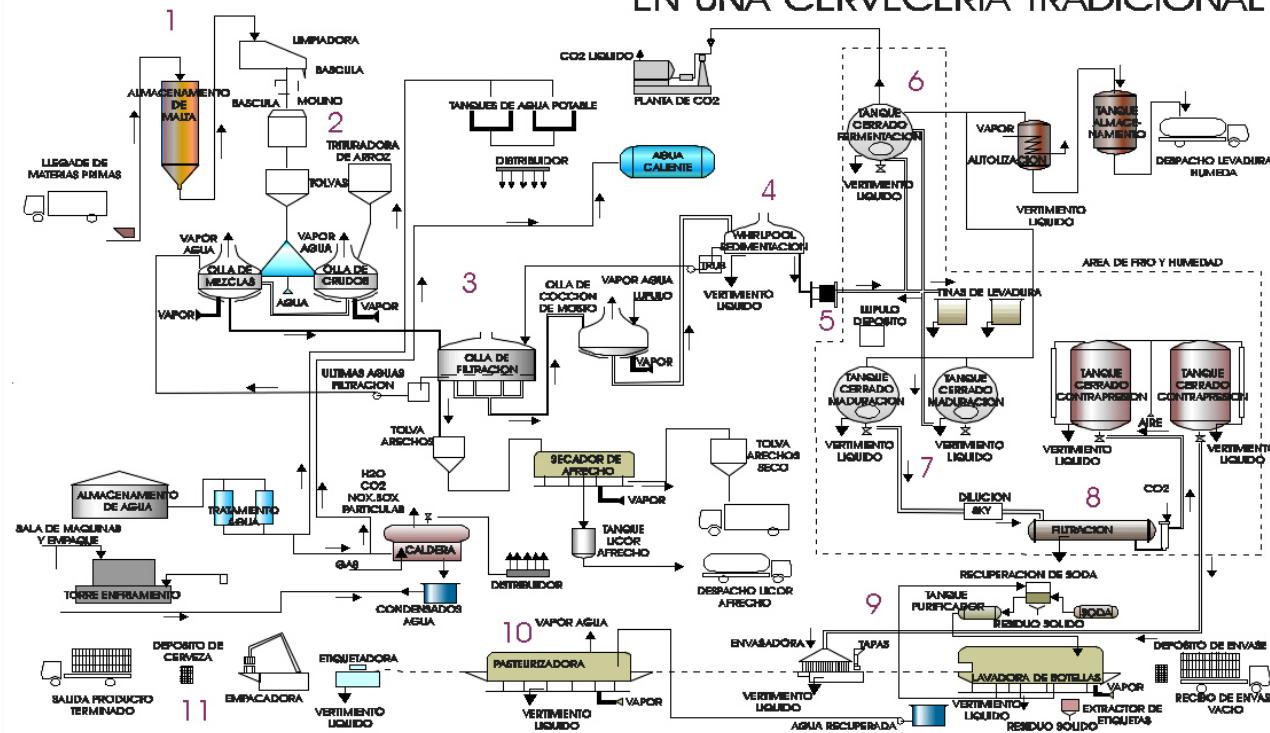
EN UNA CERVECERIA TRADICIONAL

1
LIMPIADORA
BASCULA
BASCULA
MOLINO
ALMACENAMIENTO DE MALTA
2
TRITURADORA DE ARROZ
TOLVAS
LLEGADA DE MATERIAS PRIMAS
VAPOR AGUA
VAPOR AGUA
OLLA DE MEZCLAS
OLLA DE CRUDOS
AGUA
VAPOR
VAPOR
TANQUES DE AGUA POTABLE
DISTRIBUIDOR
CO2 LIQUIDO
PLANTA DE CO2
AGUA CALIENTE
3
OLLA DE COCCION DE MOSTO
VAPOR AGUA
LUPULO
VAPOR
OLLA DE FILTRACION
ULTIMAS AGUAS FILTRACION
4
WHIRLPOOL SEDIMENTACION
TRUB
VERTIMIENTO LIQUIDO
5
6
TANQUE CERRADO FERMENTACION
VERTIMIENTO LIQUIDO
VAPOR
AUTOLIZACION
TANQUE ALMACENAMIENTO
DESPACHO LEVADURA HUMEDA
VERTIMIENTO LIQUIDO
AREA DE FRIO Y HUMEDAD
LUPULO DEPOSITO
TINAS DE LEVADURA
TANQUE CERRADO MADURACION
TANQUE CERRADO MADURACION
VERTIMIENTO LIQUIDO
VERTIMIENTO LIQUIDO
7
TANQUE CERRADO CONTRAPRESION
TANQUE CERRADO CONTRAPRESION
AIRE
VERTIMIENTO LIQUIDO
VERTIMIENTO LIQUIDO
8
CO2
DILUCION
SKY
FILTRACION
TOLVA ARECHOS
SECADOR DE AFRECHO
VAPOR
TOLVA ARECHOS SECO
TANQUE LICOR AFRECHO
DESPACHO LICOR AFRECHO
H2O
CO2
NOX,SOX
PARTICULAS
ALMACENAMIENTO DE AGUA
TRATAMIENTO AGUA
SALA DE MAQUINAS Y EMPAQUE
CALDERA
GAS
DISTRIBUIDOR
TORRE ENFRIAMIENTO
CONDENSADOS AGUA
RECUPERACION DE SODA
9
TANQUE PURIFICADOR
SODA
RESIDUO SOLIDO
ENVASADORA
TAPAS
DEPOSITO DE ENVASE
LAVADORA DE BOTELLAS
VAPOR
RECIBO DE ENVASE VACIO
VERTIMIENTO LIQUIDO
VERTIMIENTO LIQUIDO
AGUA RECUPERADA
RESIDUO SOLIDO
EXTRACTOR DE ETIQUETAS
10
VAPOR AGUA
PASTEURIZADORA
VAPOR
VERTIMIENTO LIQUIDO
DEPOSITO DE CERVEZA
ETIQUETADORA
VERTIMIENTO LIQUIDO
EMPACADORA
SALIDA PRODUCTO TERMINADO
11